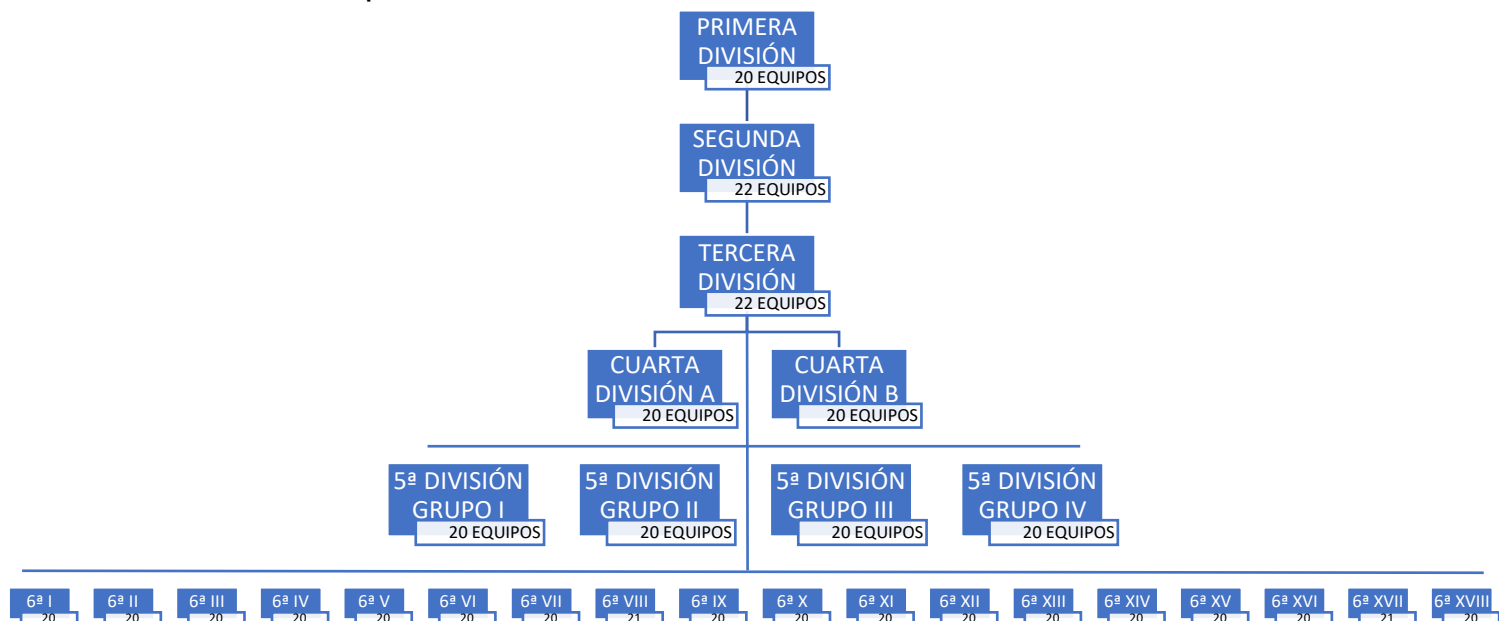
PRIMERA DIVISIÓN
20 EQUIPOS

SEGUNDA DIVISIÓN
22 EQUIPOS

TERCERA DIVISIÓN
22 EQUIPOS

CUARTA DIVISIÓN A
20 EQUIPOS

CUARTA DIVISIÓN B
20 EQUIPOS

5ª DIVISIÓN GRUPO I
20 EQUIPOS

5ª DIVISIÓN GRUPO II
20 EQUIPOS

5ª DIVISIÓN GRUPO III
20 EQUIPOS

5ª DIVISIÓN GRUPO IV
20 EQUIPOS

6ª I
20

6ª II
20

6ª III
20

6ª IV
20

6ª V
20

6ª VI
20

6ª VII
20

6ª VIII
21

6ª IX
20

6ª X
20

6ª XI
20

6ª XII
20

6ª XIII
20

6ª XIV
20

6ª XV
20

6ª XVI
20

6ª XVII
21

6ª XVIII
20